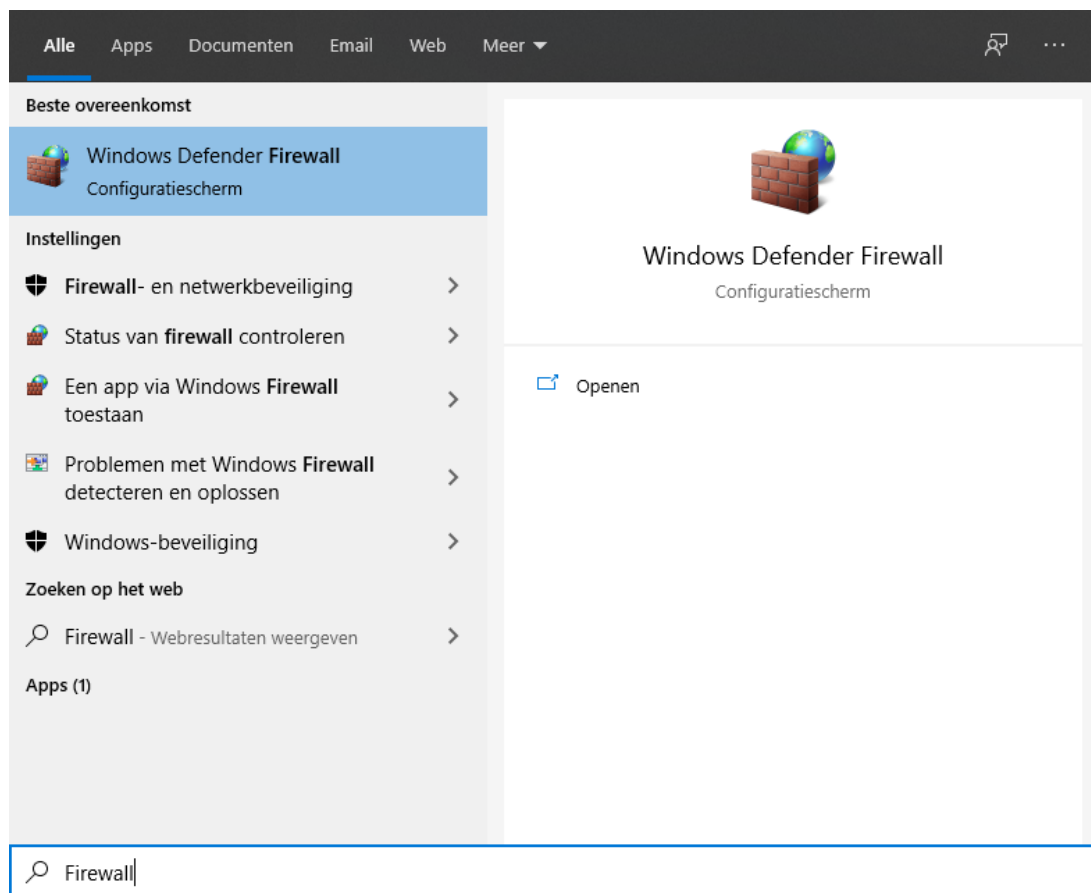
Alle Apps Documenten Email Web Meer ···

Beste overeenkomst

Windows Defender Firewall
Configuratiescherm

Instellingen

Firewall- en netwerkbeveiliging

Status van firewall controleren

Een app via Windows Firewall toestaan

Problemen met Windows Firewall detecteren en oplossen

Windows-beveiliging

Zoeken op het web

Firewall - Webresultaten weergeven

Apps (1)

Windows Defender Firewall
Configuratiescherm

Openen

Firewall